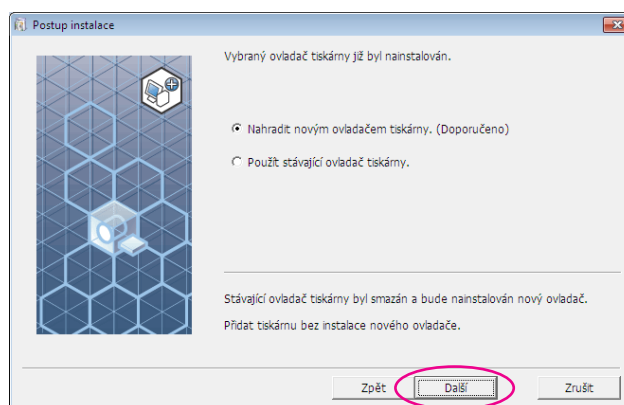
Postup instalace

Vybraný ovladač tiskárny již byl nainstalován.

Nahradit novým ovladačem tiskárny. (Doporučeno)

Použít stávající ovladač tiskárny.

Stávající ovladač tiskárny byl smazán a bude nainstalován nový ovladač.

Přidat tiskárnu bez instalace nového ovladače.

Zpět

Další

Zrušit